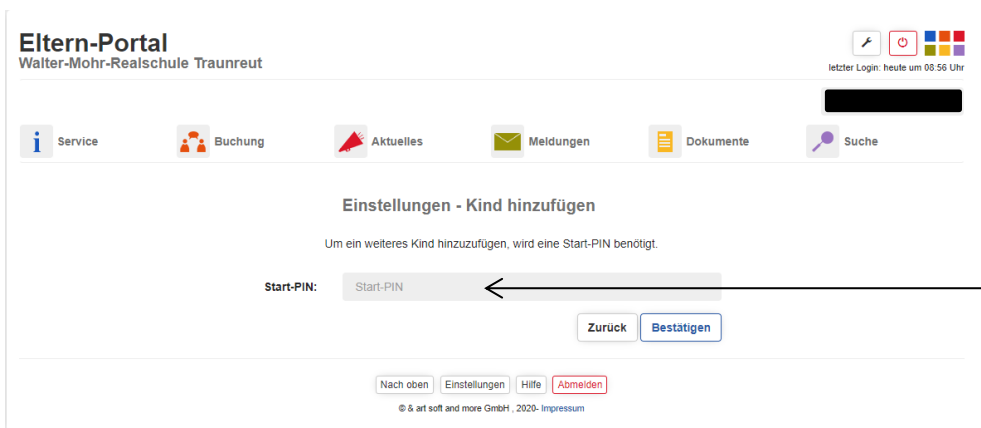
Eltern-Portal
Walter-Mohr-Realschule Traunreut

letzter Login: heute um 08:56 Uhr

Service
Buchung
Aktuelles
Meldungen
Dokumente
Suche

Einstellungen - Kind hinzufügen

Um ein weiteres Kind hinzuzufügen, wird eine Start-PIN benötigt.

Start-PIN: Start-PIN

Zurück Bestätigen

Nach oben Einstellungen Hilfe Abmelden

© & art soft and more GmbH , 2020- Impressum